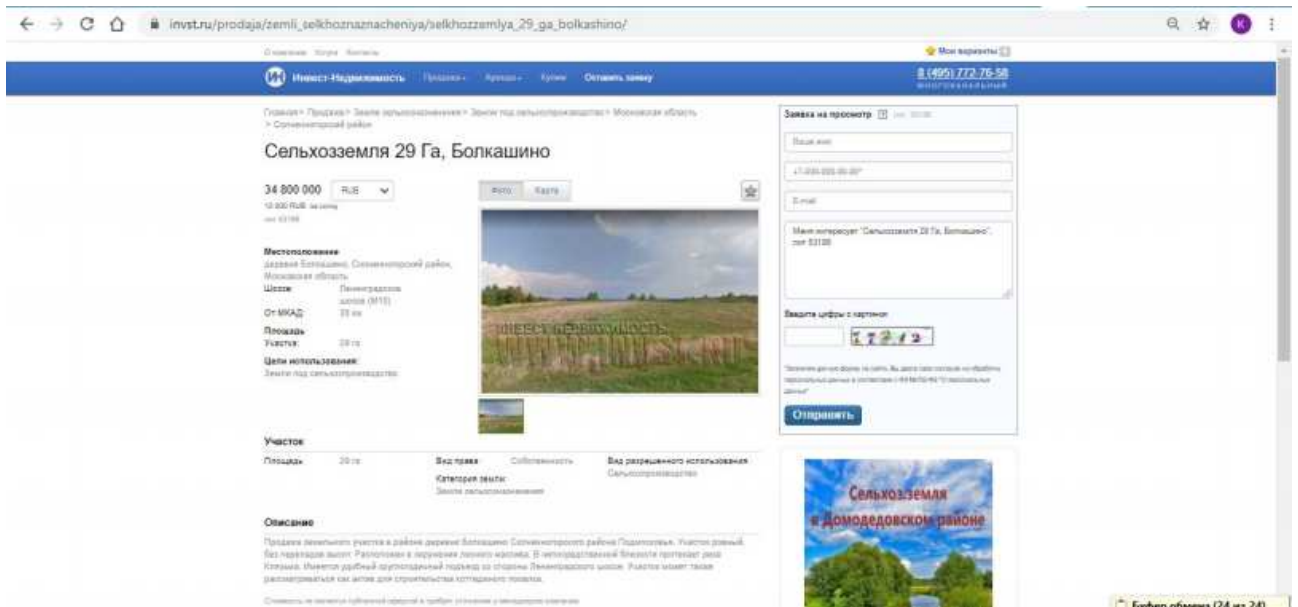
invst.ru/prodaja/zemli_selkhoznaznacheniya/selkhozzemlya_29_ga_bolkashino/

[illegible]

Мои варианты

Инвест-Недвижимость Продажа Аренда Купим Оставить заявку

8 (495) 772-76-58

Главная > Продажа > Земли сельхозназначения > Земли под сельхозпроизводство > Московская область > Солнечногорский район

Сельхозземля 29 Га, Болкашино

34 800 000 RUB

12 000 RUB за сотку

лот 53198

Фото Карта

Местоположение
деревня Болкашино, Солнечногорский район, Московская область

Шоссе: Ленинградское шоссе (М10)

От МКАД: 33 км

Площадь
Участок: 29 га

Цели использования:
Земли под сельхозпроизводство

ИНВЕСТ-НЕДВИЖИМОСТЬ
WWW.INVST.RU

Заявка на просмотр

Ваше имя

+7 (000) 000-00-00

E-mail

Меня интересует "Сельхозземля 29 Га, Болкашино", лот 53198

Введите цифры с картинки

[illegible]

Отправить

Участок

Площадь: 29 га

Вид права: Собственность

Категория земли: Земли сельхозназначения

Вид разрешенного использования: Сельхозпроизводство

Описание

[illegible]

Сельхозземля в Домодедовском районе

Буфер обмена (24 из 24)